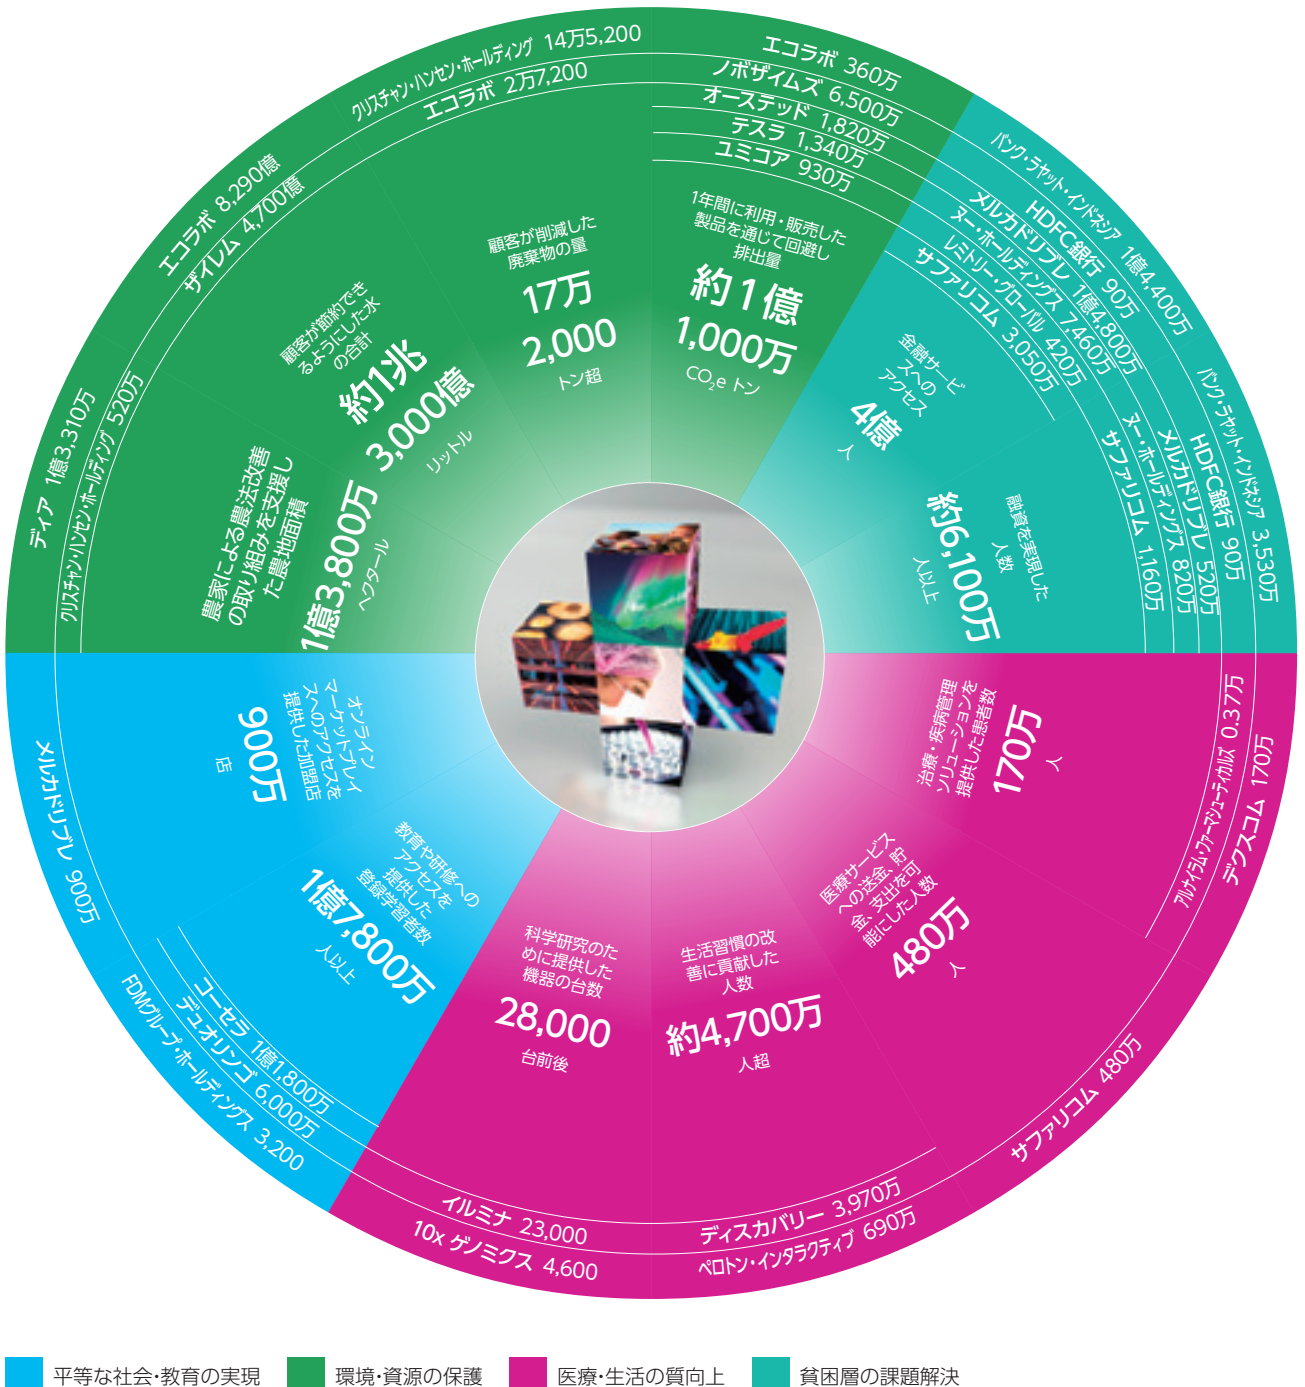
クリスチャン・ハンセン・ホールディング 14万5,200
エコラボ 2万7,200

顧客が削減した廃棄物の量
17万
2,000
トン超

エコラボ 360万
ノボザイムズ 6,500万
オーステッド 1,820万
テスラ 1,340万
ユミコア 930万

1年間に利用・販売した製品を通じて回避した排出量
約1億
1,000万
$CO_2e$ トン

エコラボ 8,290億
ザイレム 4,700億

顧客が節約できるようにした水の合計
約1兆
3,000億
リットル

ディア 1億3,310万
クリスチャン・ハンセン・ホールディング 520万

農家による農法改善の取り組みを支援した農地面積
1億3,800万
ヘクタール

バンク・ラヤット・インドネシア 1億4,400万
HDFC銀行 90万
メルカドリブレ 1億4,800万
ヌー・ホールディングス 7,460万
レミトリー・グローバル 420万
サファリコム 3,050万

金融サービスへのアクセス
4億
人

バンク・ラヤット・インドネシア 3,530万
HDFC銀行 90万
メルカドリブレ 520万
ヌー・ホールディングス 820万
サファリコム 1,160万

融資を実現した人数
約6,100万
人以上

オンラインマーケットプレイスへのアクセスを提供した加盟店
900万
店

メルカドリブレ 900万

教育や研修へのアクセスを提供した登録学習者数
1億7,800万
人以上

コーセラ 1億1,800万
デュオリンゴ 6,000万
FDMグループ・ホールディングス 3,200

治療・疾病管理ソリューションを提供した患者数
170万
人

アルナイラム・ファーマシューティカルズ 0.3万
デクスコム 170万

医療サービスへの送金、貯金、支出を可能にした人数
480万
人

サファリコム 480万

科学研究のために提供した機器の台数
28,000
台前後

イルミナ 23,000
10x ゲノミクス 4,600

生活習慣の改善に貢献した人数
約4,700万
人超

ディスカバリー 3,970万
ペロトン・インタラクティブ 690万

平等な社会・教育の実現
環境・資源の保護
医療・生活の質向上
貧困層の課題解決